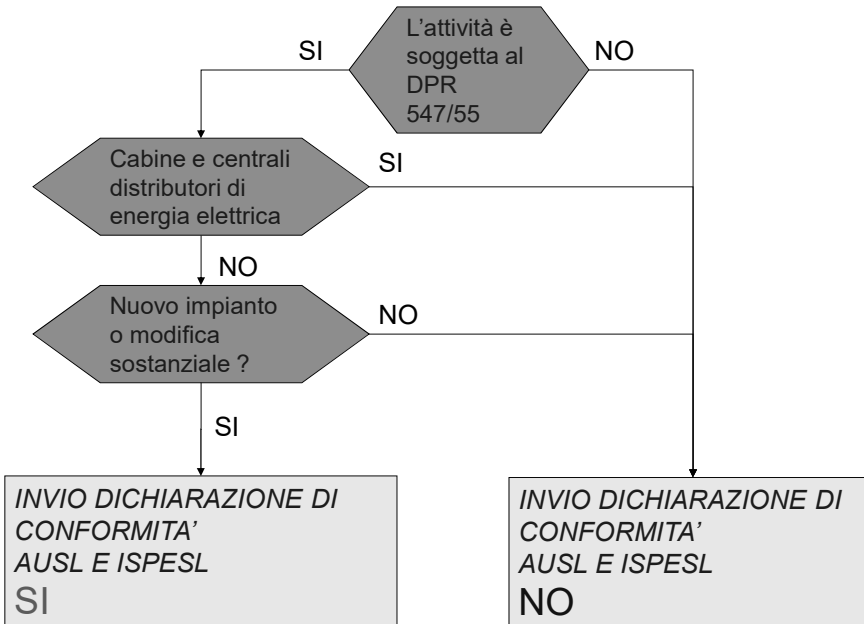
L’attività è soggetta al DPR 547/55

SI

NO

Cabine e centrali distributori di energia elettrica

SI

NO

Nuovo impianto o modifica sostanziale ?

NO

SI

INVIO DICHIARAZIONE DI CONFORMITA’ AUSL E ISPESL
SI

INVIO DICHIARAZIONE DI CONFORMITA’ AUSL E ISPESL
NO